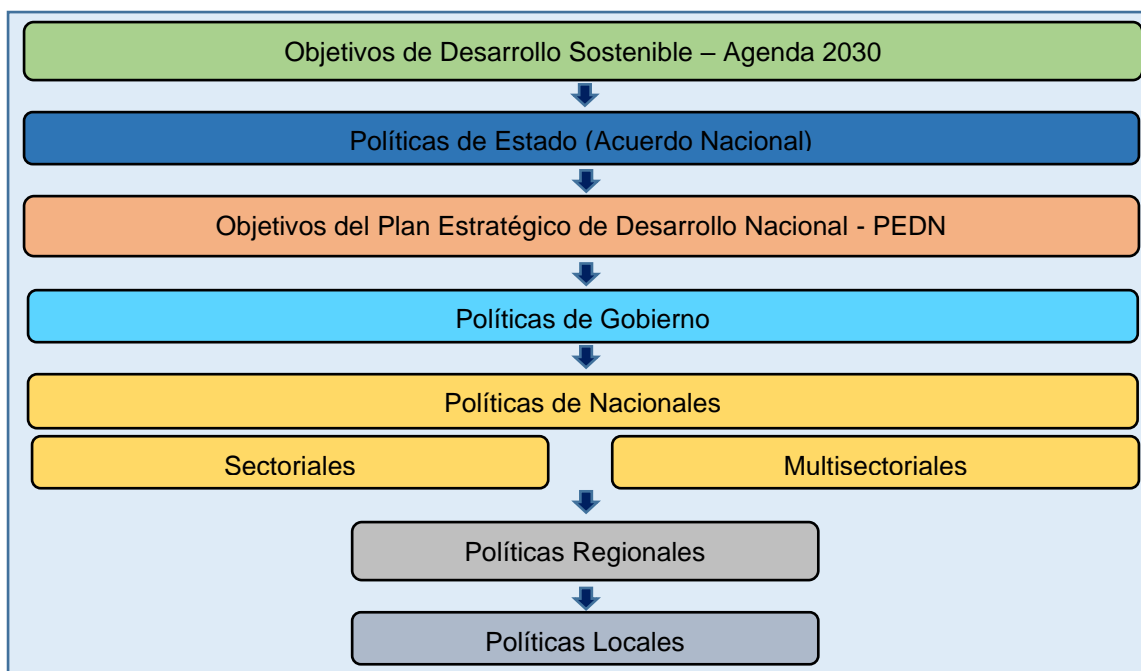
Objetivos de Desarrollo Sostenible – Agenda 2030

Políticas de Estado (Acuerdo Nacional)

Objetivos del Plan Estratégico de Desarrollo Nacional - PEDN

Políticas de Gobierno

Políticas de Nacionales

Sectoriales

Multisectoriales

Políticas Regionales

Políticas Locales